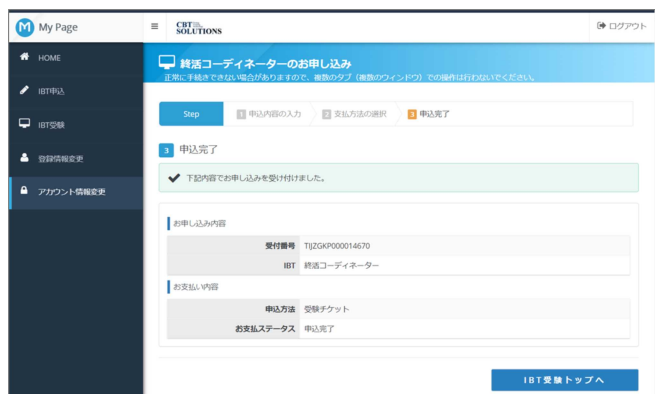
M My Page

≡ CBT SOLUTIONS

ログアウト

HOME

IBT申込

IBT受験

登録情報変更

アカウント情報変更

終活コーディネーターのお申し込み

正常に手続きできない場合がありますので、複数のタブ（複数のウィンドウ）での操作は行わないでください。

Step 1 申込内容の入力 2 支払方法の選択 3 申込完了

3 申込完了

下記内容でお申し込みを受け付けました。

お申し込み内容

| 受付番号 | TIJZGKP000014670 |
|---|---|
| IBT | 終活コーディネーター |

お支払い内容

| 申込方法 | 受験チケット |
|---|---|
| お支払ステータス | 申込完了 |

IBT受験トップへ